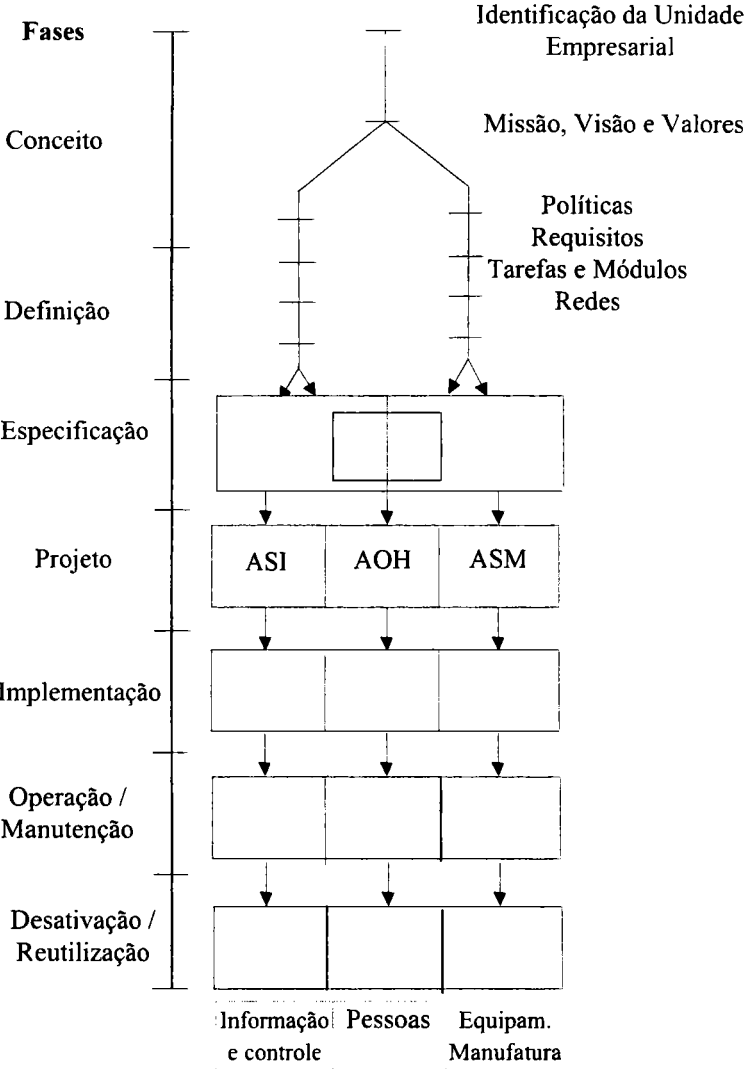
Fases

Identificação da Unidade Empresarial

Conceito

Missão, Visão e Valores

Políticas
Requisitos
Tarefas e Módulos
Redes

Definição

Especificação

Projeto

ASI

AOH

ASM

Implementação

Operação / Manutenção

Desativação / Reutilização

Informação e controle

Pessoas

Equipam. Manufatura